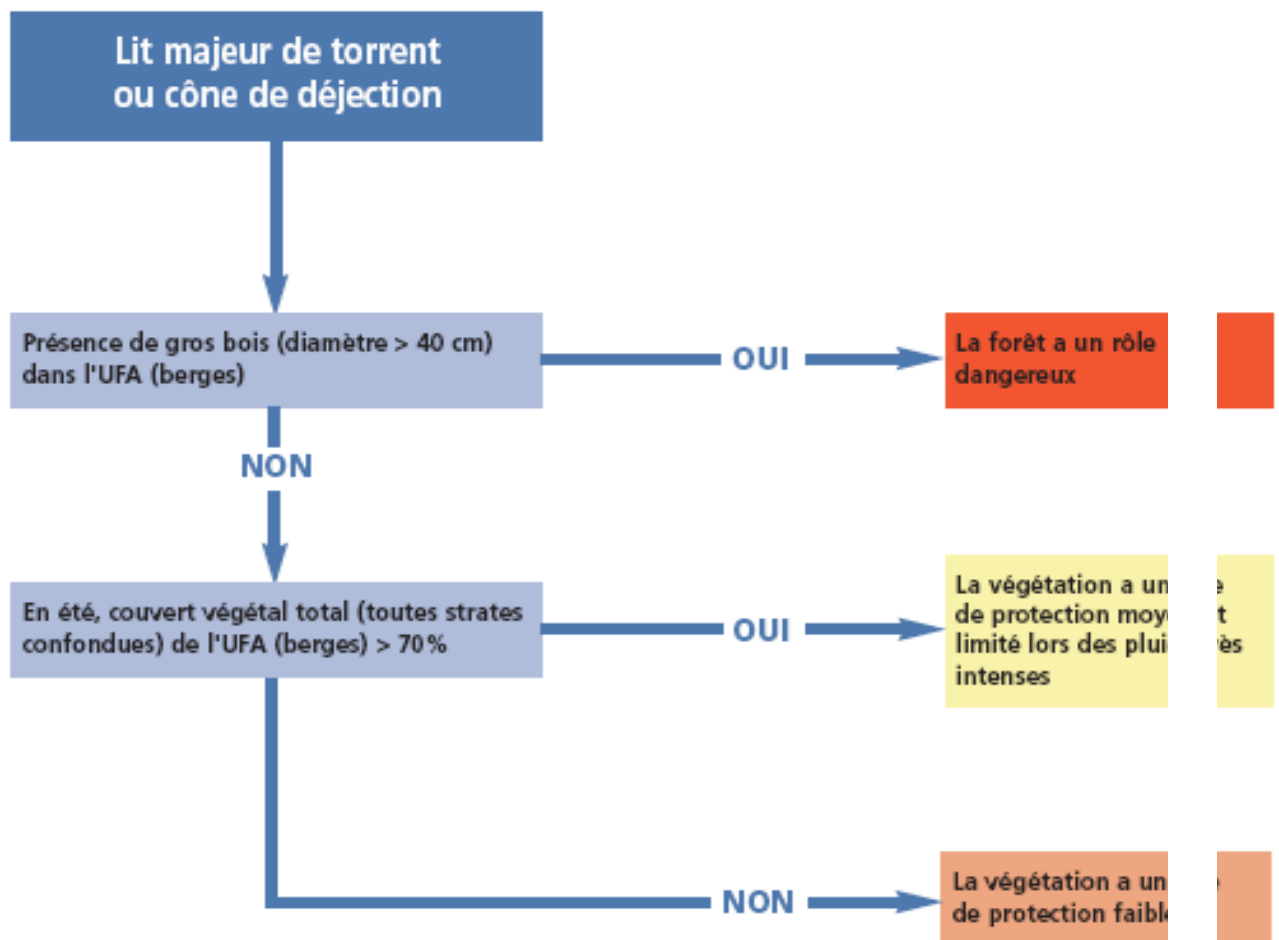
Lit majeur de torrent ou cône de déjection

Présence de gros bois (diamètre > 40 cm) dans l'UFA (berges)

OUI

La forêt a un rôle dangereux

NON

En été, couvert végétal total (toutes strates confondues) de l'UFA (berges) > 70%

OUI

La végétation a un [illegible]e de protection moy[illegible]t limité lors des plui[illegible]ès intenses

NON

La végétation a un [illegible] de protection faibl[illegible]